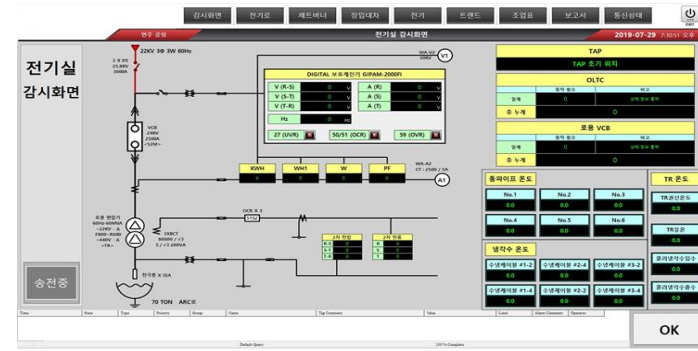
감시화면 | 전기로 | 레드버너 | 정압대차 | 전기 | 트랜드 | 조업표 | 보고서 | 통신상태

연주 공정 | 전기실 감시화면 | 2019-07-29 7:30:51 오후

전기실
감시화면

22KV 3Φ 3W 60Hz

WA-V2

V1

DIGITAL 보호계전기 GIPAM-2000FI

| V (R-S) | 0 | V | A (R) | 0 | A |
|---|---|---|---|---|---|
| V (S-T) | 0 | V | A (S) | 0 | A |
| V (T-R) | 0 | V | A (T) | 0 | A |
| Hz | 0 | Hz | | | |

27 (UVR) | 50/51 (OCR) | 59 (OVR)

| KWH | WH1 | W | PF |
|---|---|---|---|
| 0 | 0 | 0 | 0 |

WA-A2
CT : 2500 / 5A

A1

VCB
24KV
2500A

OCR X 3

로용 변압기
60Hz 60MVA
~22KV - Δ
F800~R800
~440V - Δ

1XBCT

전극봉 X 3EA

70 TON ARC로

송전중

TAP

TAP 초기 위치

OLTC

정격 횟수 | 비고
잔체 | 0 | 설정 횟수 없음
초 누계 | 0

로용 VCB

정격 횟수 | 비고
잔체 | 0 | 설정 횟수 없음
초 누계 | 0

동파이프 온도

| No.1 | No.2 | No.3 |
|---|---|---|
| 0.0 | 0.0 | 0.0 |
| No.4 | No.5 | No.6 |
| 0.0 | 0.0 | 0.0 |

TR 온도

TR권선온도
0.0
TR유온
0.0

냉각수 온도

| 수냉케이블 #1-2 | 수냉케이블 #2-4 | 수냉케이블 #3-2 |
|---|---|---|
| 0.0 | 0.0 | 0.0 |
| 수냉케이블 #1-4 | 수냉케이블 #2-2 | 수냉케이블 #3-4 |
| 0.0 | 0.0 | 0.0 |

쿨러냉각수입수
0.0
쿨러냉각수출수
0.0

Time | Date | Type | Priority | Group | Name | Tag Comment | Value | Limit | Alarm Comment | Operator

Default Query | 100 % Complete

OK